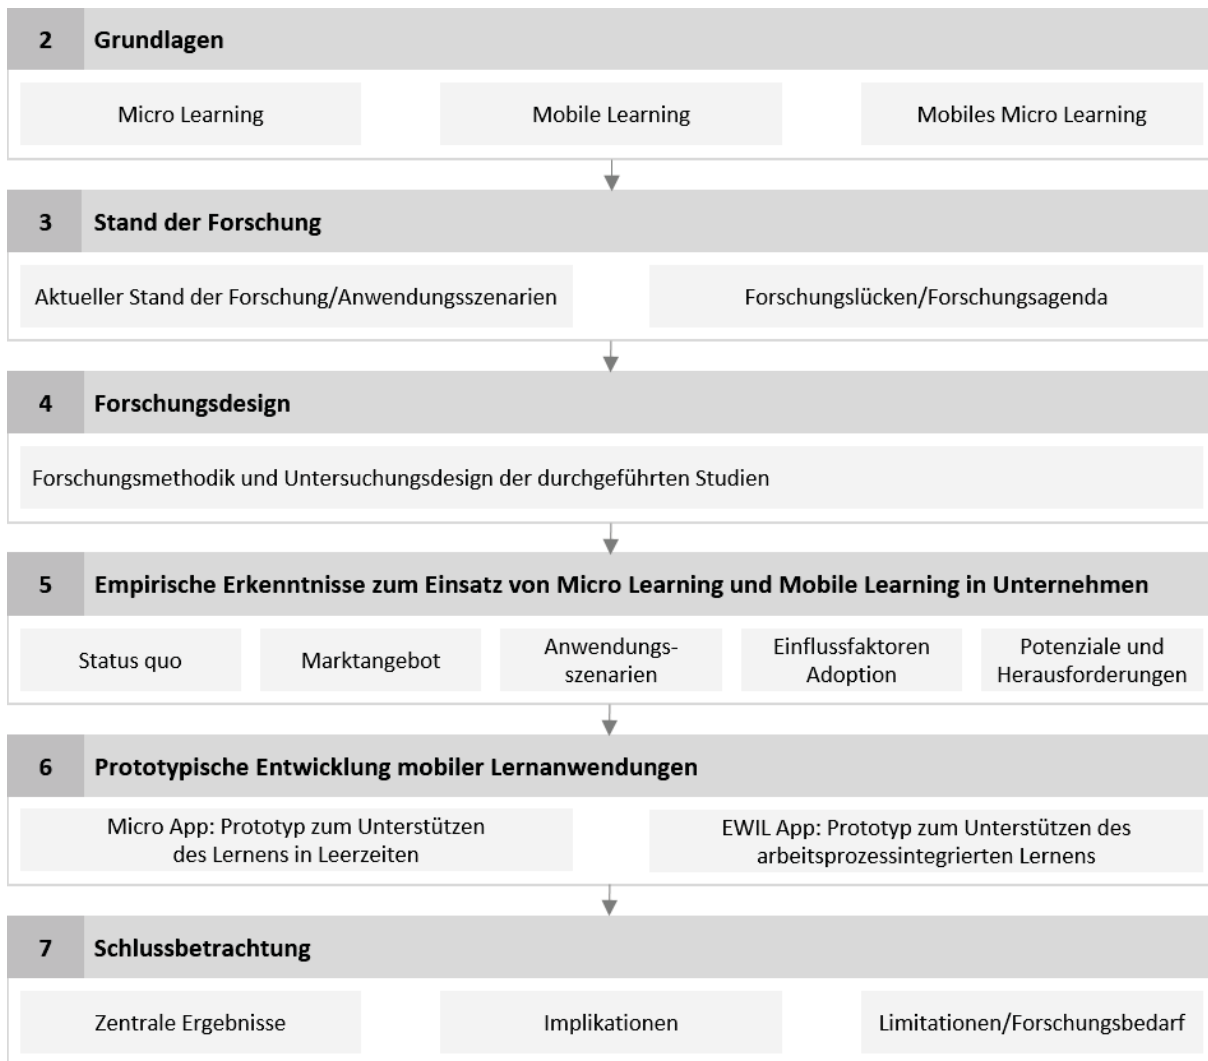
2 Grundlagen

Micro Learning

Mobile Learning

Mobiles Micro Learning

3 Stand der Forschung

Aktueller Stand der Forschung/Anwendungsszenarien

Forschungslücken/Forschungsagenda

4 Forschungsdesign

Forschungsmethodik und Untersuchungsdesign der durchgeführten Studien

5 Empirische Erkenntnisse zum Einsatz von Micro Learning und Mobile Learning in Unternehmen

Status quo

Marktangebot

Anwendungsszenarien

Einflussfaktoren Adoption

Potenziale und Herausforderungen

6 Prototypische Entwicklung mobiler Lernanwendungen

Micro App: Prototyp zum Unterstützen des Lernens in Leerzeiten

EWIL App: Prototyp zum Unterstützen des arbeitsprozessintegrierten Lernens

7 Schlussbetrachtung

Zentrale Ergebnisse

Implikationen

Limitationen/Forschungsbedarf